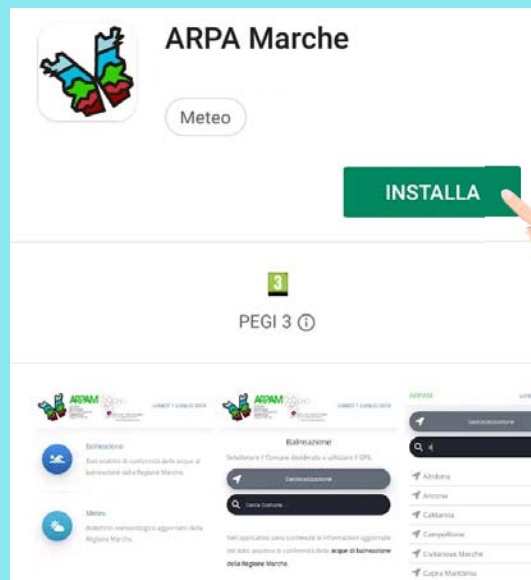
ARPA Marche

Meteo

INSTALLA

3

PEGI 3 ⓘ

ARPAM

LUNEDÌ 1 LUGLIO 2019

Balneazione

Dati analitici di conformità delle acque di balneazione della Regione Marche.

Meteo

Bollettini meteorologici aggiornati della Regione Marche.

ARPAM

LUNEDÌ 1 LUGLIO 2019

Balneazione

Selezionare il Comune desiderato o utilizzare il GPS.

Geolocalizzazione

Cerca Comune

Nell'applicativo sono contenute le informazioni aggiornate dei dati analitici di conformità delle acque di balneazione della Regione Marche.

ARPAM

Geolocalizzazione

Altidona

Ancona

Cattolica

Campofilone

Civitanova Marche

Cupra Marittima